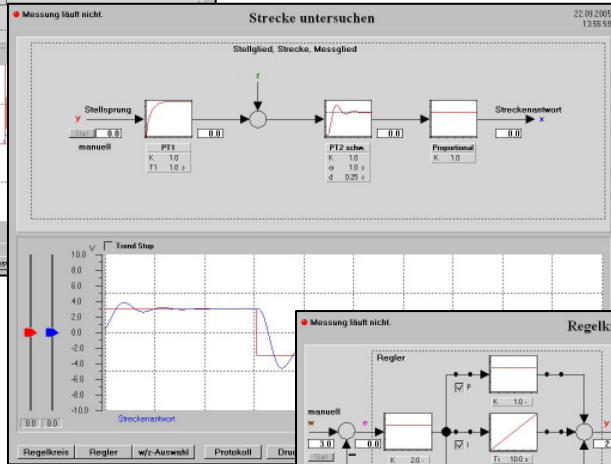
Messung läuft nicht.

Strecke untersuchen

22.09.2005
13:55:55

Stellglied, Strecke, Messglied

z

Stellsprung
y

Start 0.0

manuell

0.0

PT1
K 1.0
T1 1.0 s

PT2 schw.
K 1.0
ω 1.0 s
d 0.25 s

0.0

Proportional
K 1.0

Streckenantwort
x

0.0

V

Trend Stop

10.0
8.0
6.0
4.0
2.0
0.0
-2.0
-4.0
-6.0
-8.0
-10.0

Streckenantwort

0.0 0.0

Regelkreis | Regler | w/z-Auswahl | Protokoll | Dru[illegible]

Messung läuft nicht.

Regelk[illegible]

Regler

manuell
w

3.0

e

P

K 1.0 -

I

K 2.0 -

Tı 10.0 s

Start

y
2.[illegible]